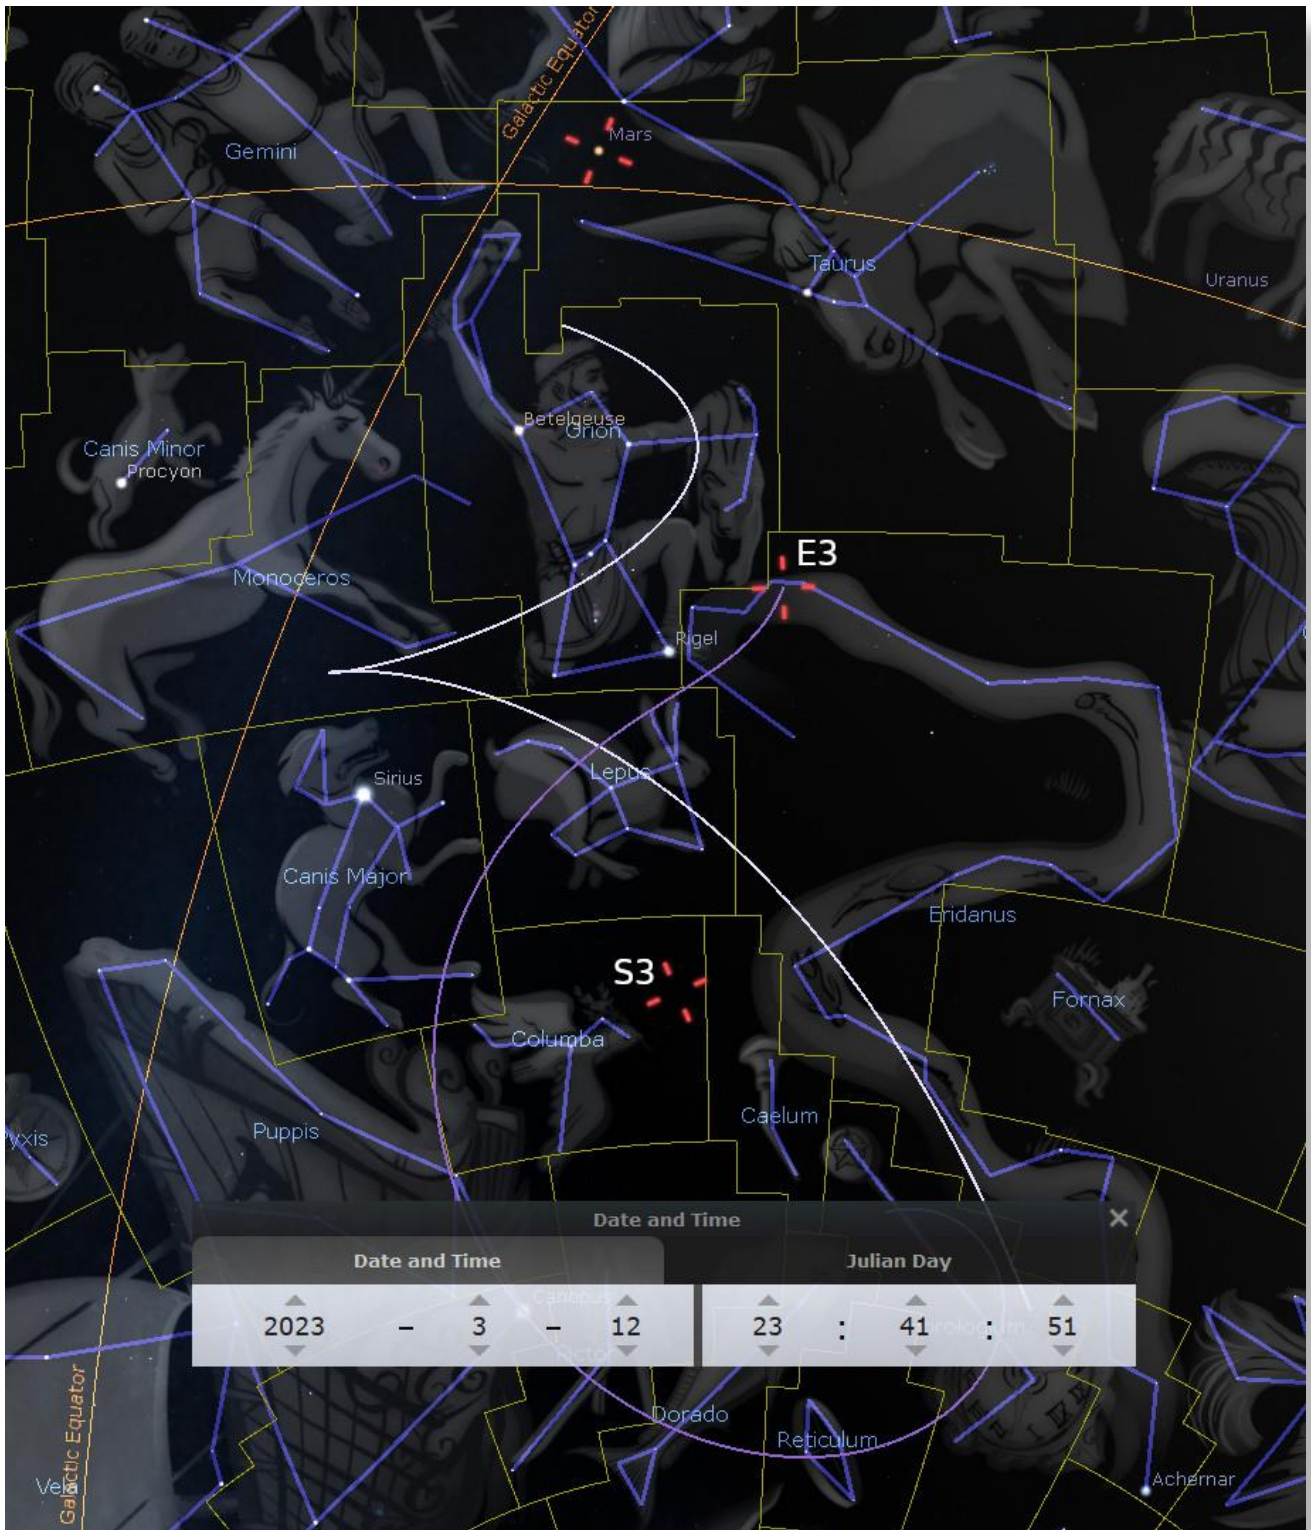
Galactic Equator
Mars
Gemini
Taurus
Uranus
Betelgeuse
Orion
Canis Minor
Procyon
E3
Monoceros
Rigel
Sirius
Lepus
Canis Major
Eridanus
S3
Fornax
Columba
Caelum
yxis
Puppis
Date and Time
Date and Time
Julian Day
2023 – 3 – 12
23 : 41 : 51
Canopus
Pictor
Horologium
Dorado
Reticulum
Achernar
Vela
Galactic Equator